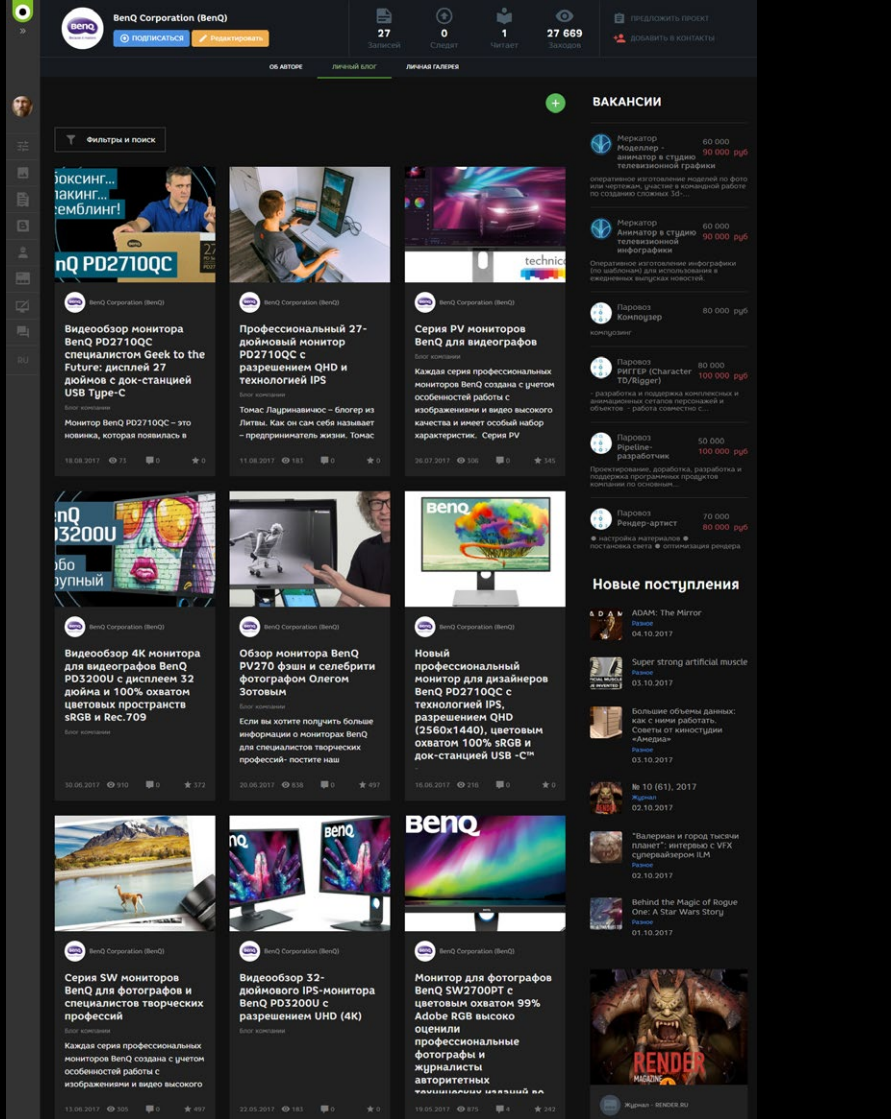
BenQ Corporation (BenQ)

ПОДПИСАТЬСЯ | РЕДАКТИРОВАТЬ

27 Записей | 0 Следят | 1 Читает | 27 669 Заходов

ПРЕДЛОЖИТЬ ПРОЕКТ
ДОБАВИТЬ В КОНТАКТЫ

ОБ АВТОРЕ | ЛИЧНЫЙ БЛОГ | ЛИЧНАЯ ГАЛЕРЕЯ

RU

Фильтры и поиск

боксинг... макинг... эмблинг! nQ PD2710QC

BenQ Corporation (BenQ)
Видеообзор монитора BenQ PD2710QC специалистом Geek to the Future: дисплей 27 дюймов с док-станцией USB Type-C
Блог компании
Монитор BenQ PD2710QC – это новинка, которая появилась в
18.08.2017 71 0 0

BenQ Corporation (BenQ)
Профессиональный 27-дюймовый монитор PD2710QC с разрешением QHD и технологией IPS
Блог компании
Томас Лауринавичюс – блогер из Литвы. Как он сам себя называет – предприниматель жизни. Томас
11.08.2017 183 0 0

technic
BenQ Corporation (BenQ)
Серия PV мониторов BenQ для видеографов
Блог компании
Каждая серия профессиональных мониторов BenQ создана с учетом особенностей работы с изображениями и видео высокого качества и имеет особый набор характеристик. Серия PV
26.07.2017 306 0 345

eQ D3200U обо рупный
BenQ Corporation (BenQ)
Видеообзор 4K монитора для видеографов BenQ PD3200U с дисплеем 32 дюйма и 100% охватом цветовых пространств sRGB и Rec.709
Блог компании
30.06.2017 910 0 372

BenQ Corporation (BenQ)
Обзор монитора BenQ PV270 фэшн и селебрити фотографом Олегом Зотовым
Блог компании
Если вы хотите получить больше информации о мониторах BenQ для специалистов творческих профессий- постите наш
20.06.2017 838 0 497

BenQ
BenQ Corporation (BenQ)
Новый профессиональный монитор для дизайнеров BenQ PD2710QC с технологией IPS, разрешением QHD (2560x1440), цветовым охватом 100% sRGB и док-станцией USB -C™
16.06.2017 216 0 0

BenQ Corporation (BenQ)
Серия SW мониторов BenQ для фотографов и специалистов творческих профессий
Блог компании
Каждая серия профессиональных мониторов BenQ создана с учетом особенностей работы с изображениями и видео высокого
13.06.2017 305 0 497

BenQ
BenQ Corporation (BenQ)
Видеообзор 32-дюймового IPS-монитора BenQ PD3200U с разрешением UHD (4K)
Блог компании
22.05.2017 183 0 0

BenQ
BenQ Corporation (BenQ)
Монитор для фотографов BenQ SW2700PT с цветовым охватом 99% Adobe RGB высоко оценили профессиональные фотографы и журналисты авторитетных технических изданий во
19.05.2017 875 4 242

ВАКАНСИИ

Меркатор
Моделлер - аниматор в студию телевизионной графики
60 000
90 000 руб
оперативное изготовление моделей по фото или чертежам, участие в командной работе по созданию сложных 3d-...

Меркатор
Аниматор в студию телевизионной инфографики
60 000
90 000 руб
Оперативное изготовление инфографики (по шаблонам) для использования в ежедневных выпусках новостей.

Паровоз
Композер
80 000 руб
композинг

Паровоз
РИГГЕР (Character TD/Rigger)
80 000
100 000 руб
- разработка и поддержка комплексных и анимационных сетапов персонажей и объектов - работа совместно с...

Паровоз
Pipeline-разработчик
50 000
100 000 руб
Проектирование, доработка, разработка и поддержка программных продуктов компании по основным...

Паровоз
Рендер-артист
70 000
80 000 руб
● настройка материалов ● постановка света ● оптимизация рендера

Новые поступления

ADAM: The Mirror
Разное
04.10.2017

Super strong artificial muscle
Разное
03.10.2017

Большие объемы данных: как с ними работать. Советы от киностудии «Амедиа»
Разное
03.10.2017

№ 10 (61), 2017
Журнал
02.10.2017

"Валериан и город тысячи планет": интервью с VFX супервайзером ILM
Разное
02.10.2017

Behind the Magic of Rogue One: A Star Wars Story
Разное
01.10.2017

RENDER MAGAZINE

Журнал - RENDER.RU